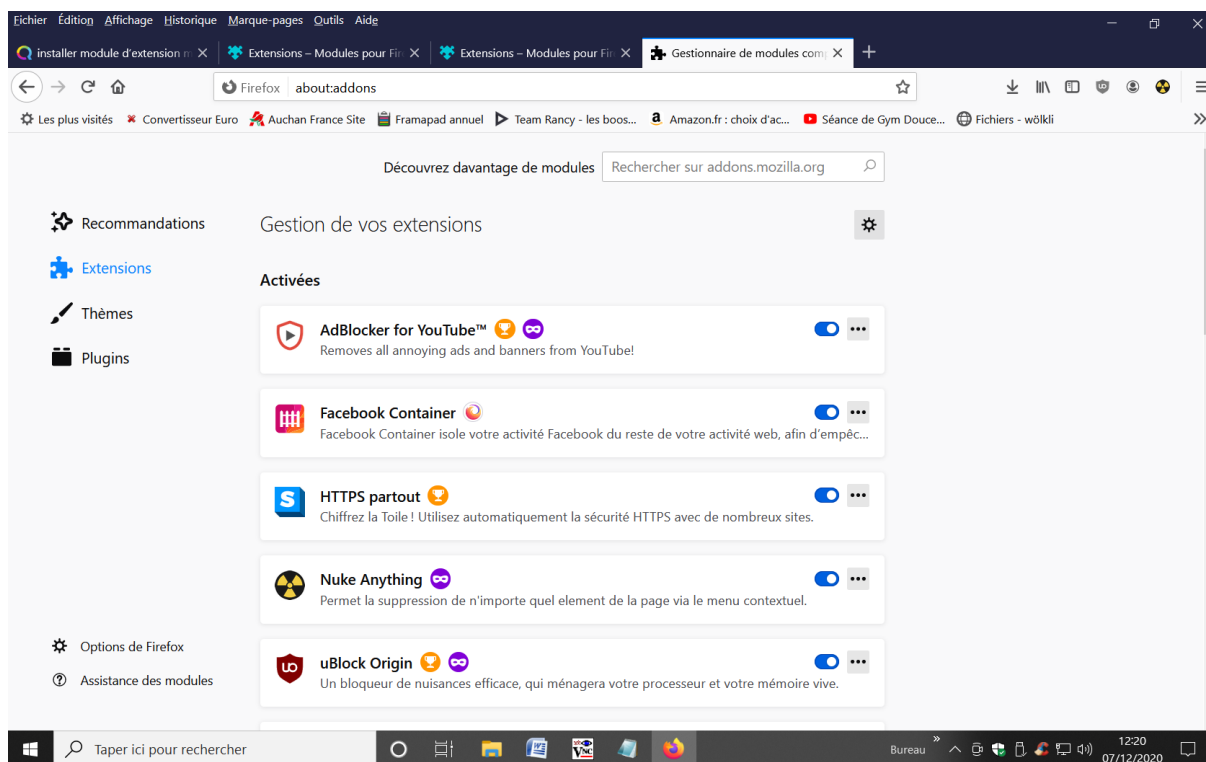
Fichier Édition Affichage Historique Marque-pages Outils Aide

installer module d'extension n × | Extensions – Modules pour Fir × | Extensions – Modules pour Fir × | Gestionnaire de modules com × | +

Firefox about:addons

Les plus visités | Convertisseur Euro | Auchan France Site | Framapad annuel | Team Rancy - les boos... | Amazon.fr : choix d'ac... | Séance de Gym Douce... | Fichiers - wölkli

Découvrez davantage de modules | Rechercher sur addons.mozilla.org

Recommandations
Extensions
Thèmes
Plugins

Gestion de vos extensions

Activées

AdBlocker for YouTube™
Removes all annoying ads and banners from YouTube!

Facebook Container
Facebook Container isole votre activité Facebook du reste de votre activité web, afin d'empêc...

HTTPS partout
Chiffrez la Toile ! Utilisez automatiquement la sécurité HTTPS avec de nombreux sites.

Nuke Anything
Permet la suppression de n'importe quel element de la page via le menu contextuel.

uBlock Origin
Un bloqueur de nuisances efficace, qui ménagera votre processeur et votre mémoire vive.

Options de Firefox
Assistance des modules

Taper ici pour rechercher

Bureau

12:20
07/12/2020